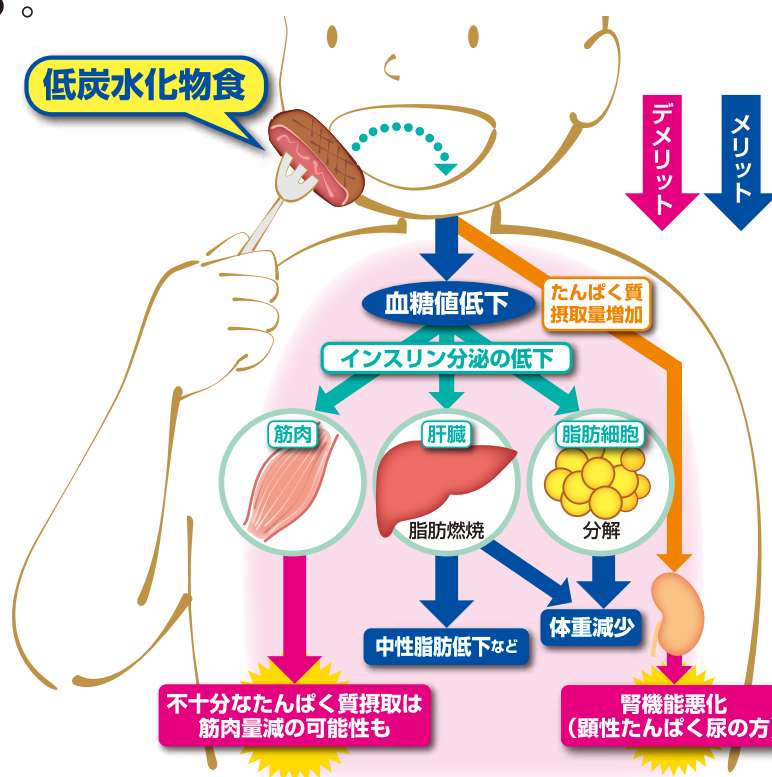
。

低炭水化物食

デメリット

メリット

血糖値低下

たんぱく質摂取量増加

インスリン分泌の低下

筋肉

肝臓

脂肪燃焼

脂肪細胞

分解

中性脂肪低下など

体重減少

不十分なたんぱく質摂取は筋肉量減の可能性も

腎機能悪化（顕性たんぱく尿の方